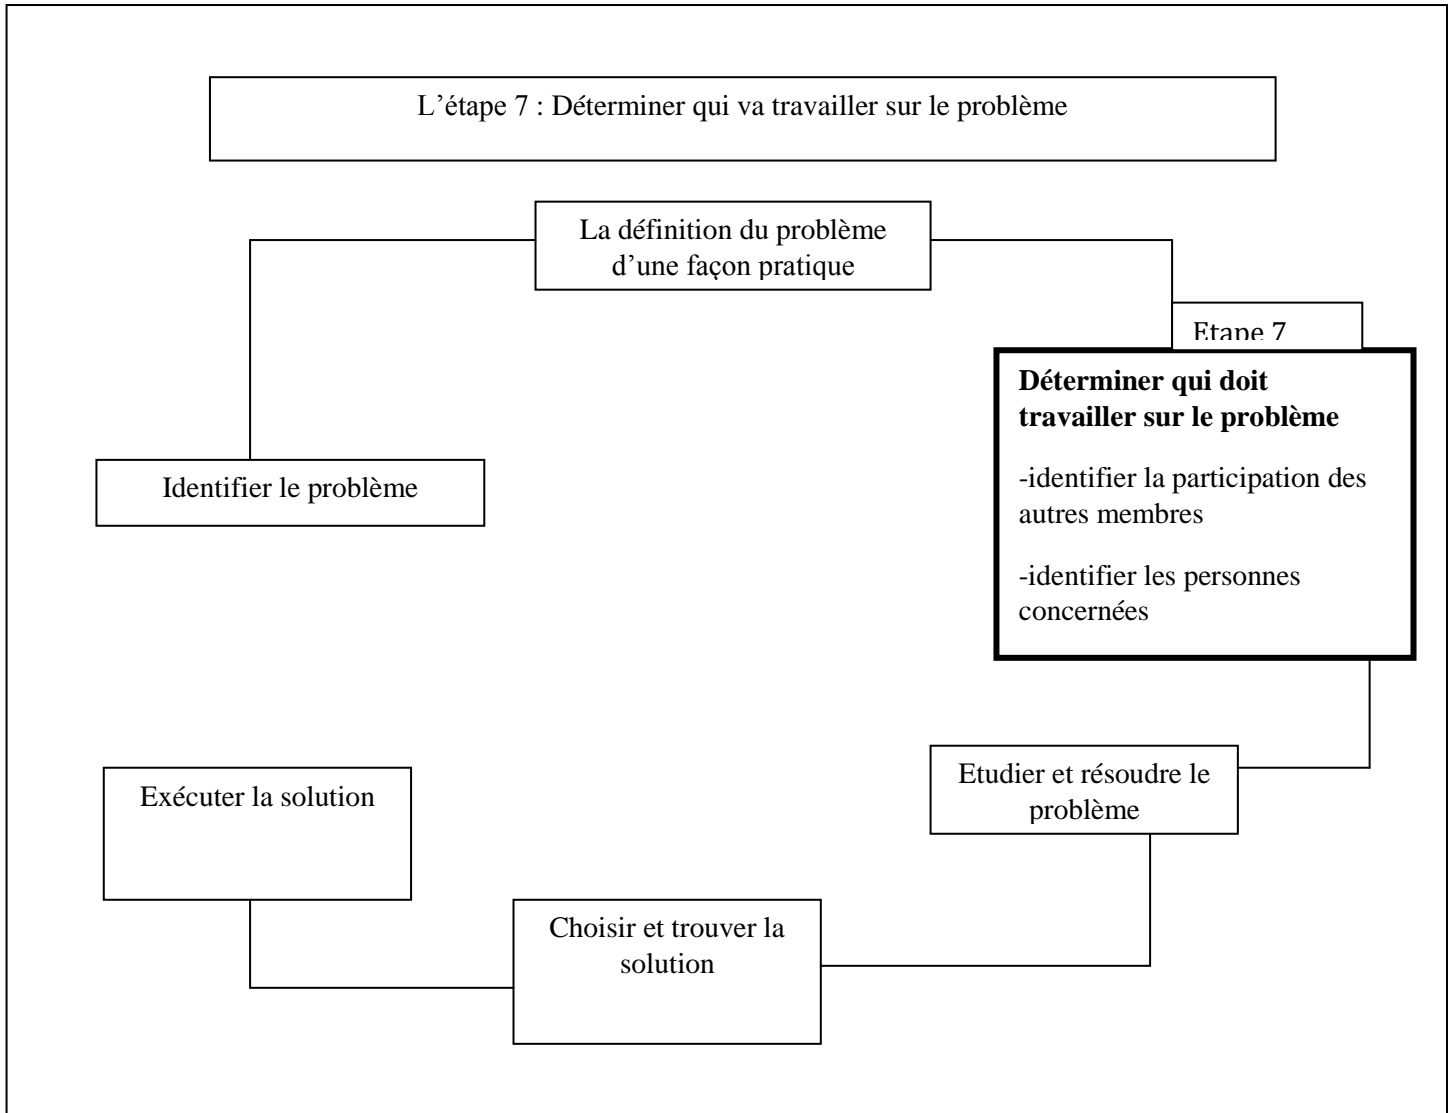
L’étape 7 : Déterminer qui va travailler sur le problème

La définition du problème d’une façon pratique

Etape 7

Déterminer qui doit travailler sur le problème

-identifier la participation des autres membres

-identifier les personnes concernées

Identifier le problème

Etudier et résoudre le problème

Exécuter la solution

Choisir et trouver la solution